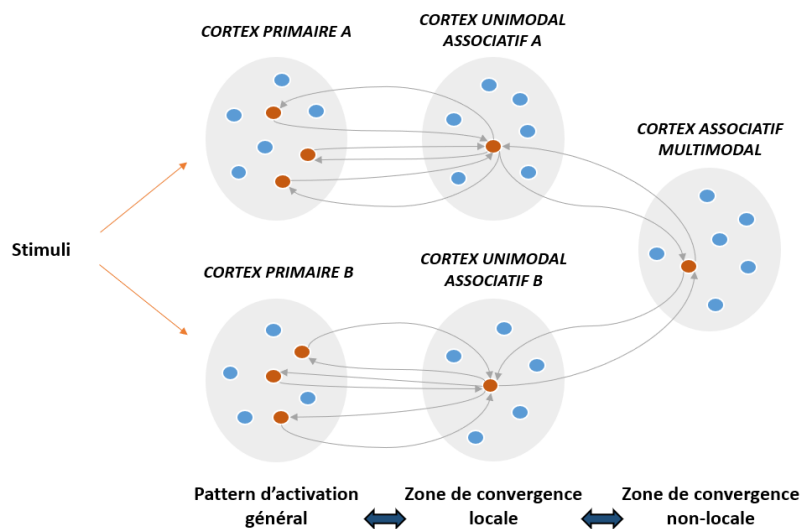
CORTEX PRIMAIRE A

CORTEX UNIMODAL ASSOCIATIF A

CORTEX ASSOCIATIF MULTIMODAL

Stimuli

CORTEX PRIMAIRE B

CORTEX UNIMODAL ASSOCIATIF B

Pattern d'activation général

Zone de convergence locale

Zone de convergence non-locale